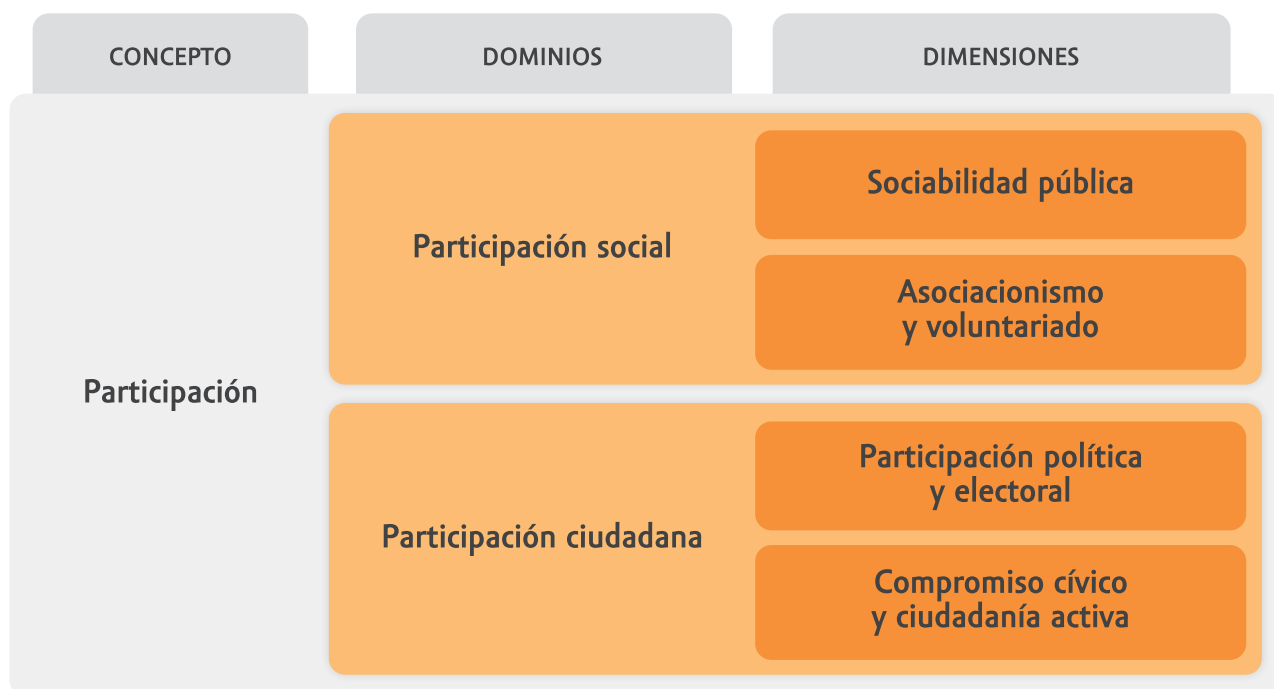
| CONCEPTO | DOMINIOS | DIMENSIONES |
|---|---|---|
| Participación | Participación social | Sociabilidad pública |
| | | Asociacionismo y voluntariado |
| | Participación ciudadana | Participación política y electoral |
| | | Compromiso cívico y ciudadanía activa |